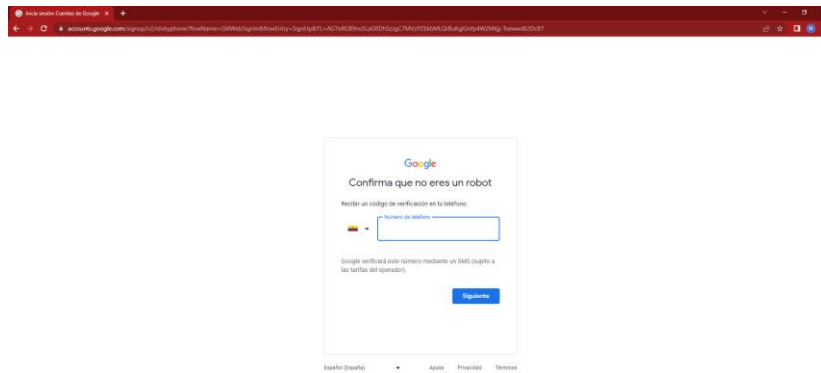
Inicia sesión: Cuentas de Google ×

accounts.google.com/signup/v2/idvbyphone?flowName=GlifWebSignIn&flowEntry=SignUp&TL=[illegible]

Google

Confirma que no eres un robot

Recibir un código de verificación en tu teléfono

Número de teléfono

Google verificará este número mediante un SMS (sujeto a las tarifas del operador).

Siguiente

Español (España)

Ayuda

Privacidad

Términos